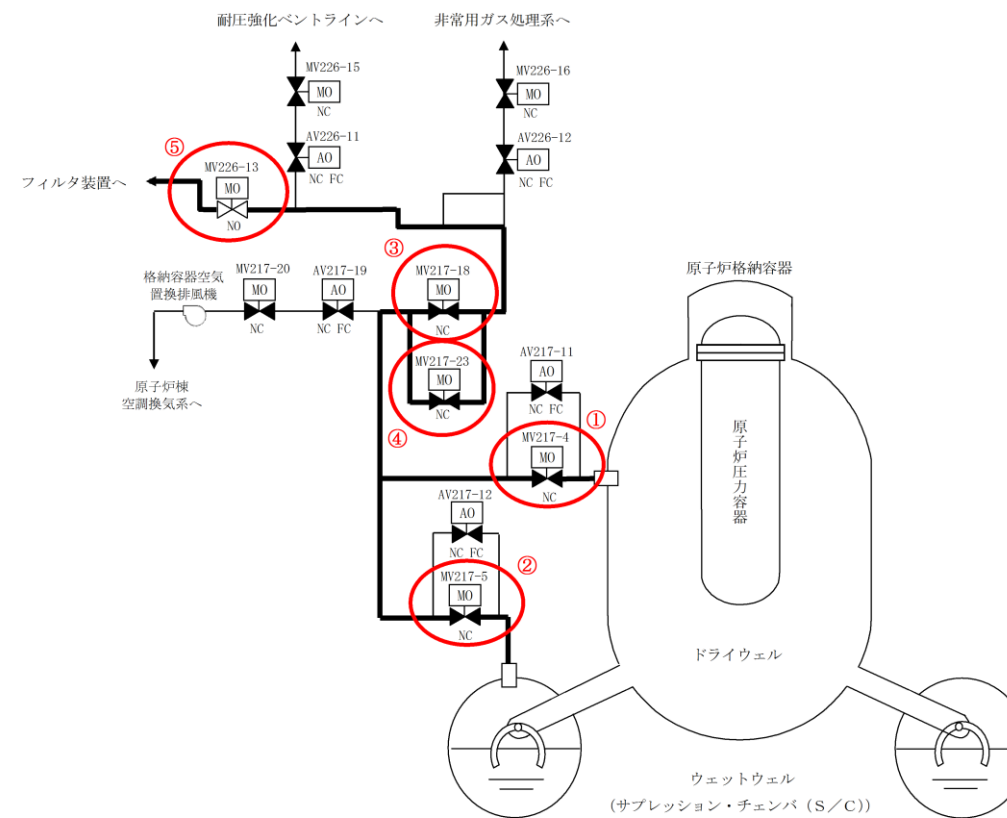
耐圧強化ベントラインへ

非常用ガス処理系へ

MV226-15
MO
NC

AV226-11
AO
NC FC

MV226-16
MO
NC

AV226-12
AO
NC FC

⑤
MV226-13
MO
NO

フィルタ装置へ

③
MV217-18
MO
NC

格納容器空気置換排風機

MV217-20
MO
NC

AV217-19
AO
NC FC

原子炉棟空調換気系へ

MV217-23
MO
NC

④

原子炉格納容器

AV217-11
AO
NC FC

①
MV217-4
MO
NC

原子炉圧力容器

AV217-12
AO
NC FC

②
MV217-5
MO
NC

ドライウェル

ウェットウェル
(サプレッション・チェンバ(S/C))